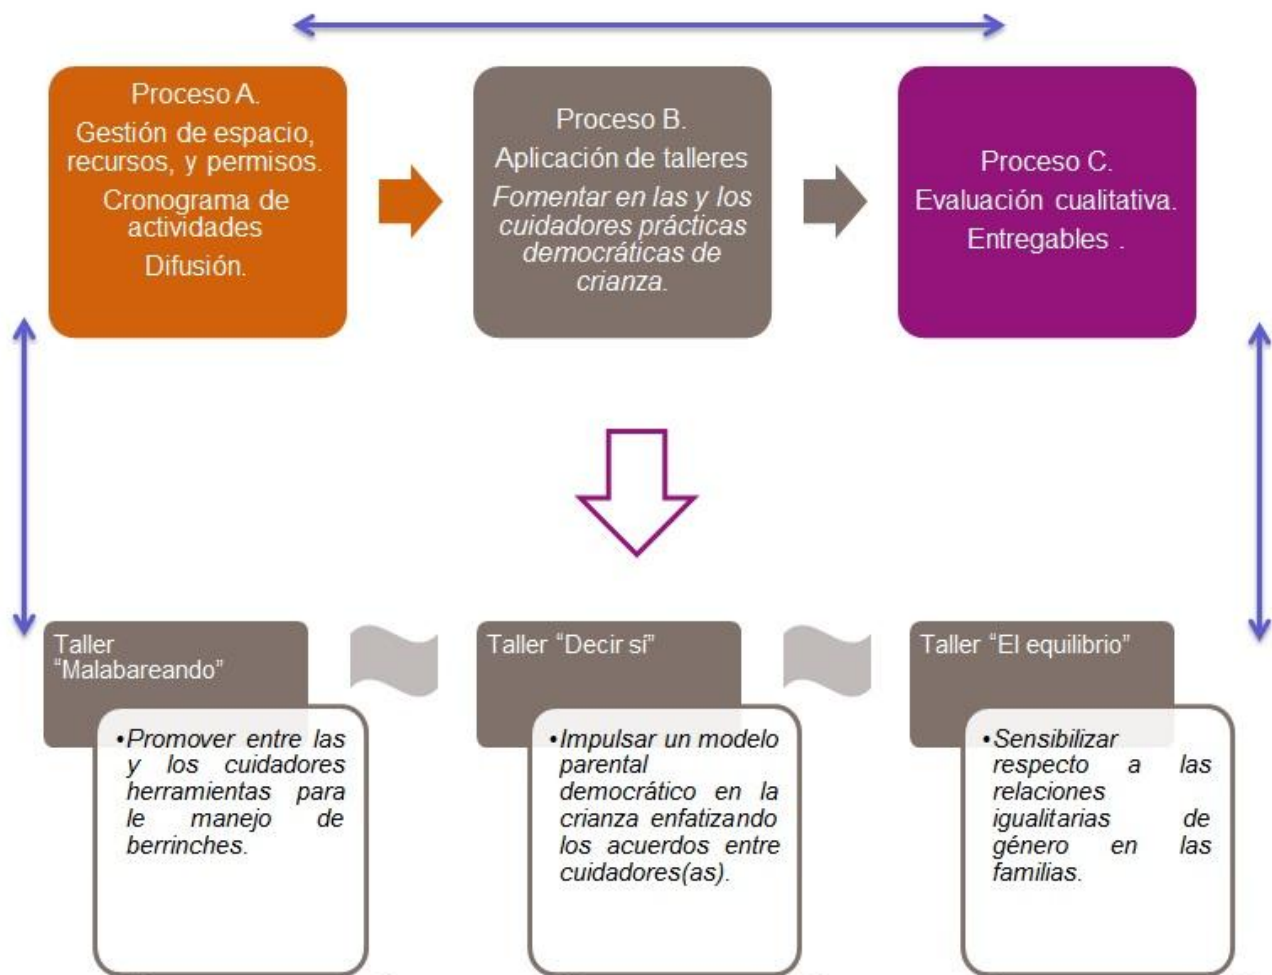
Proceso A.

Gestión de espacio, recursos, y permisos.

Cronograma de actividades

Difusión.

Proceso B.

Aplicación de talleres

*Fomentar en las y los cuidadores prácticas democráticas de crianza.*

Proceso C.

Evaluación cualitativa.

Entregables .

Taller "Malabareando"

• *Promover entre las y los cuidadores herramientas para le manejo de berrinches.*

Taller "Decir sí"

• *Impulsar un modelo parental democrático en la crianza enfatizando los acuerdos entre cuidadores(as).*

Taller "El equilibrio"

• *Sensibilizar respecto a las relaciones igualitarias de género en las familias.*